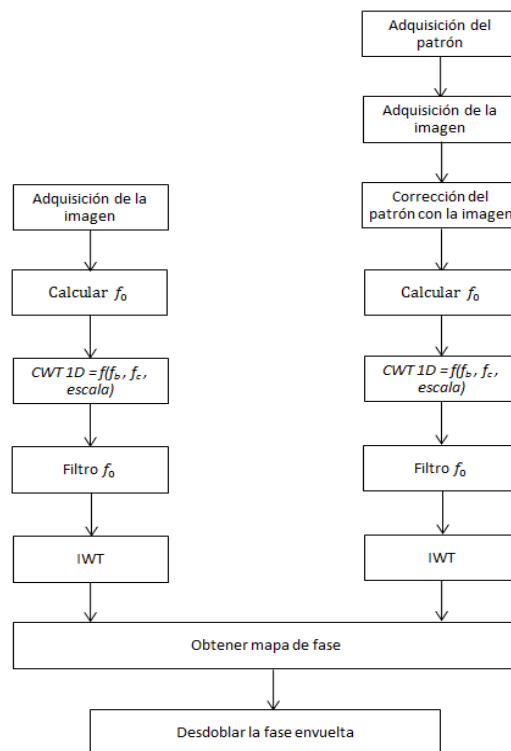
Adquisición del patrón

Adquisición de la imagen

Adquisición de la imagen

Corrección del patrón con la imagen

Calcular $f_0$

Calcular $f_0$

*CWT 1D = f(f_b, f_c, escala)*

*CWT 1D = f(f_b, f_c, escala)*

Filtro $f_0$

Filtro $f_0$

IWT

IWT

Obtener mapa de fase

Desdoblar la fase envuelta